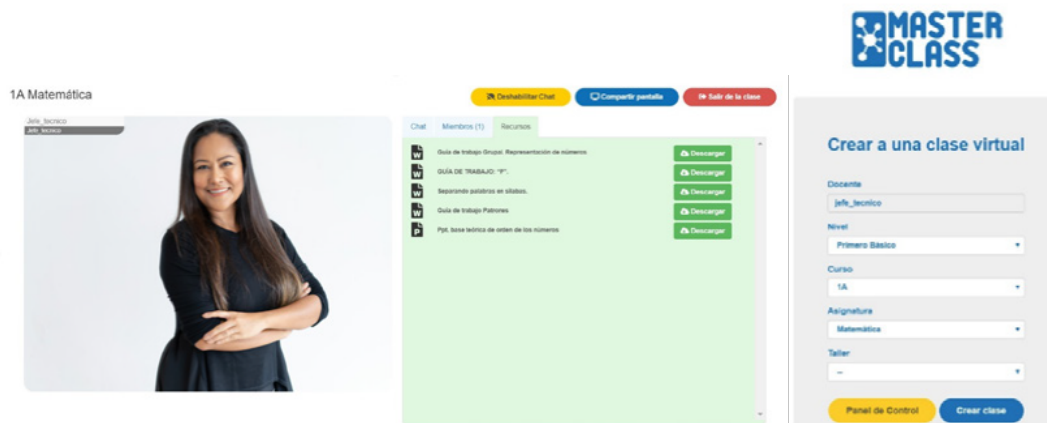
MASTER CLASS

1A Matemática

Jefe_tecnico
Jefe_tecnico

Deshabilitar Chat
Compartir pantalla
Salir de la clase

Chat
Miembros (1)
Recursos

Guía de trabajo Grupo. Representación de números
Descargar
GUÍA DE TRABAJO: "F".
Descargar
Separando palabras en sílabas.
Descargar
Guía de trabajo Patrones
Descargar
Ppt. base teórica de orden de los números
Descargar

Crear a una clase virtual

Docente
jefe_tecnico

Nivel
Primero Básico

Curso
1A

Asignatura
Matemática

Taller
--

Panel de Control
Crear clase